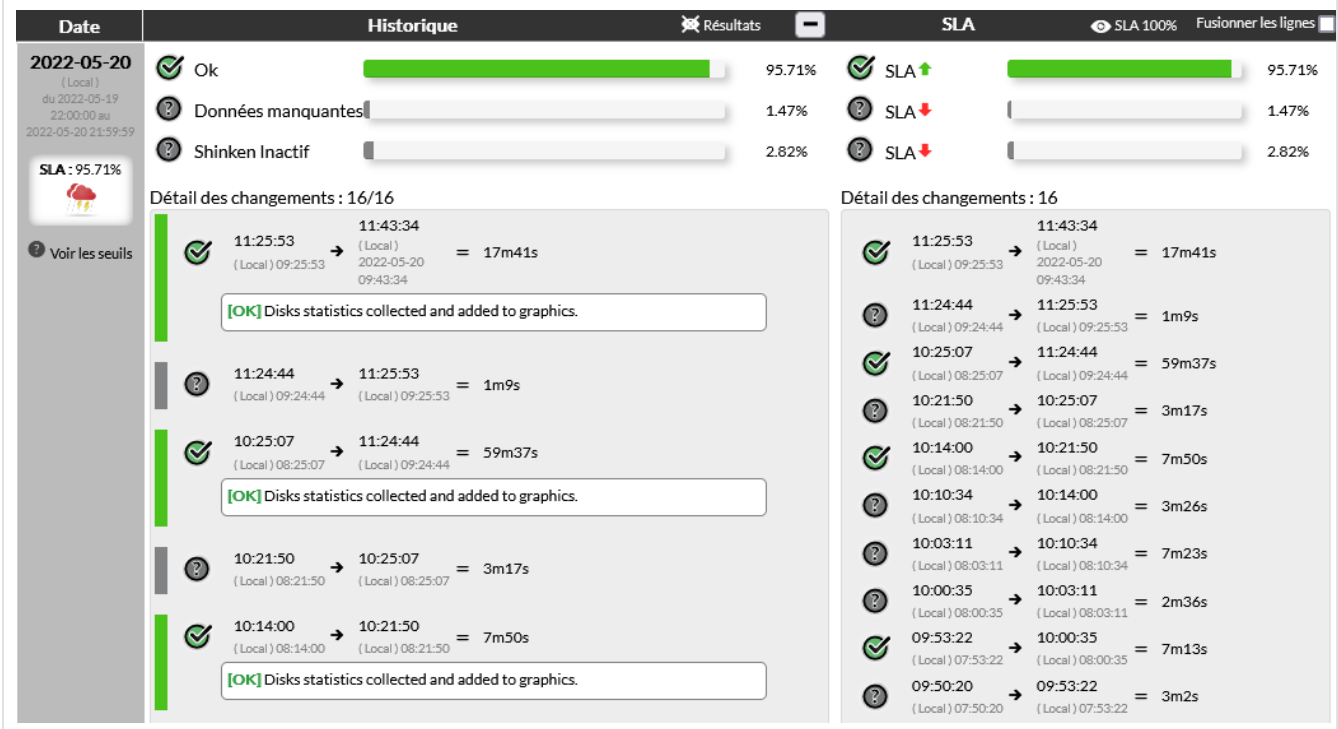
Date | Historique | Résultats | SLA | SLA 100% | Fusionner les lignes

2022-05-20
( Local )
du 2022-05-19 22:00:00 au 2022-05-20 21:59:59

SLA : 95.71%

Voir les seuils

Ok 95.71%
Données manquantes 1.47%
Shinken Inactif 2.82%

SLA 95.71%
SLA 1.47%
SLA 2.82%

Détail des changements : 16/16

11:25:53 ( Local ) 09:25:53 → 11:43:34 ( Local ) 2022-05-20 09:43:34 = 17m41s
[OK] Disks statistics collected and added to graphics.

11:24:44 ( Local ) 09:24:44 → 11:25:53 ( Local ) 09:25:53 = 1m9s

10:25:07 ( Local ) 08:25:07 → 11:24:44 ( Local ) 09:24:44 = 59m37s
[OK] Disks statistics collected and added to graphics.

10:21:50 ( Local ) 08:21:50 → 10:25:07 ( Local ) 08:25:07 = 3m17s

10:14:00 ( Local ) 08:14:00 → 10:21:50 ( Local ) 08:21:50 = 7m50s
[OK] Disks statistics collected and added to graphics.

Détail des changements : 16

11:25:53 ( Local ) 09:25:53 → 11:43:34 ( Local ) 2022-05-20 09:43:34 = 17m41s
11:24:44 ( Local ) 09:24:44 → 11:25:53 ( Local ) 09:25:53 = 1m9s
10:25:07 ( Local ) 08:25:07 → 11:24:44 ( Local ) 09:24:44 = 59m37s
10:21:50 ( Local ) 08:21:50 → 10:25:07 ( Local ) 08:25:07 = 3m17s
10:14:00 ( Local ) 08:14:00 → 10:21:50 ( Local ) 08:21:50 = 7m50s
10:10:34 ( Local ) 08:10:34 → 10:14:00 ( Local ) 08:14:00 = 3m26s
10:03:11 ( Local ) 08:03:11 → 10:10:34 ( Local ) 08:10:34 = 7m23s
10:00:35 ( Local ) 08:00:35 → 10:03:11 ( Local ) 08:03:11 = 2m36s
09:53:22 ( Local ) 07:53:22 → 10:00:35 ( Local ) 08:00:35 = 7m13s
09:50:20 ( Local ) 07:50:20 → 09:53:22 ( Local ) 07:53:22 = 3m2s